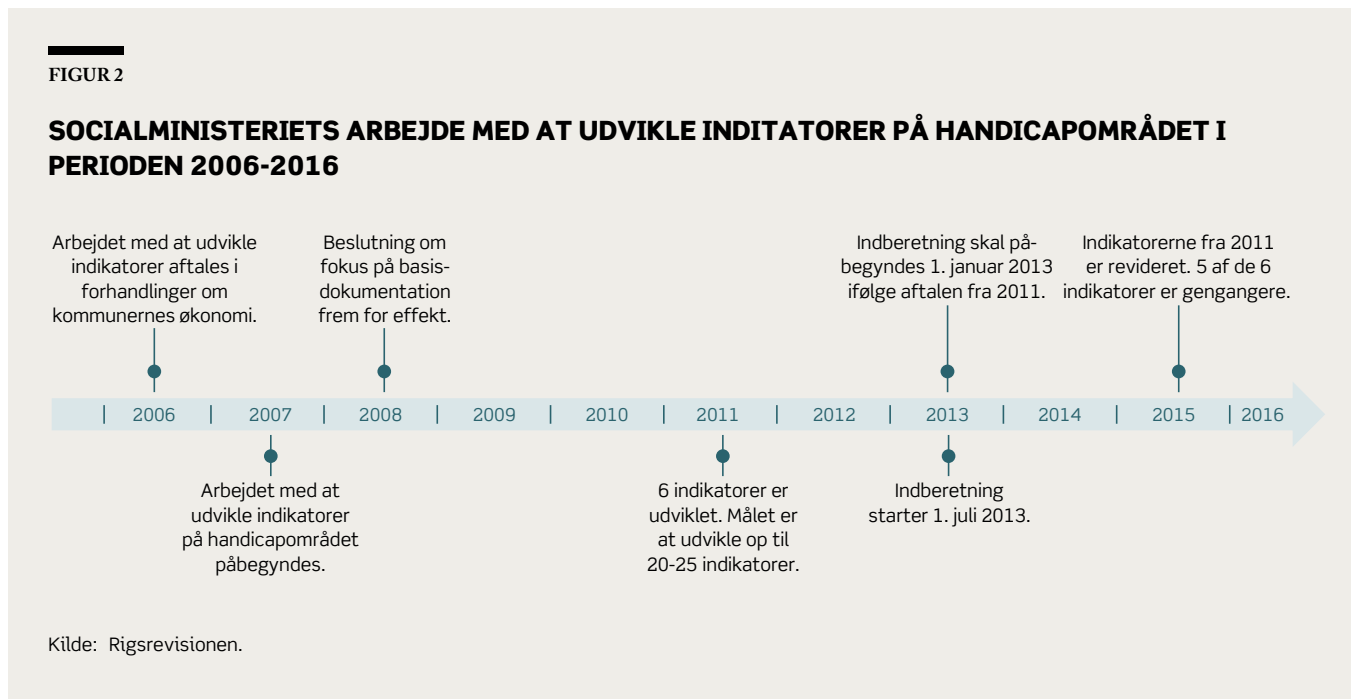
FIGUR 2

SOCIALMINISTERIETS ARBEJDE MED AT UDVIKLE INDITATORER PÅ HANDICAPOMRÅDET I PERIODEN 2006-2016

Arbejdet med at udvikle indikatorer aftales i forhandlinger om kommunernes økonomi.

Beslutning om fokus på basisdokumentation frem for effekt.

Indberetning skal påbegyndes 1. januar 2013 ifølge aftalen fra 2011.

Indikatorerne fra 2011 er revideret. 5 af de 6 indikatorer er gengangere.

2006 2007 2008 2009 2010 2011 2012 2013 2014 2015 2016

Arbejdet med at udvikle indikatorer på handicapområdet påbegyndes.

6 indikatorer er udviklet. Målet er at udvikle op til 20-25 indikatorer.

Indberetning starter 1. juli 2013.

Kilde: Rigsrevisionen.